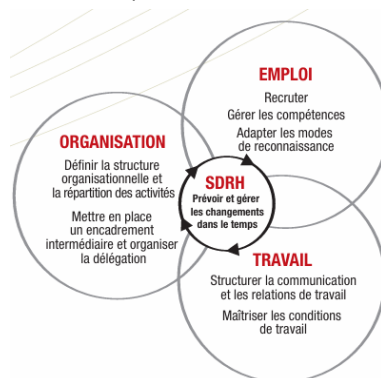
EMPLOI
Recruter
Gérer les compétences
Adapter les modes de reconnaissance

ORGANISATION
Définir la structure organisationnelle et la répartition des activités
Mettre en place un encadrement intermédiaire et organiser la délégation

SDRH
Prévoir et gérer les changements dans le temps

TRAVAIL
Structurer la communication et les relations de travail
Maîtriser les conditions de travail